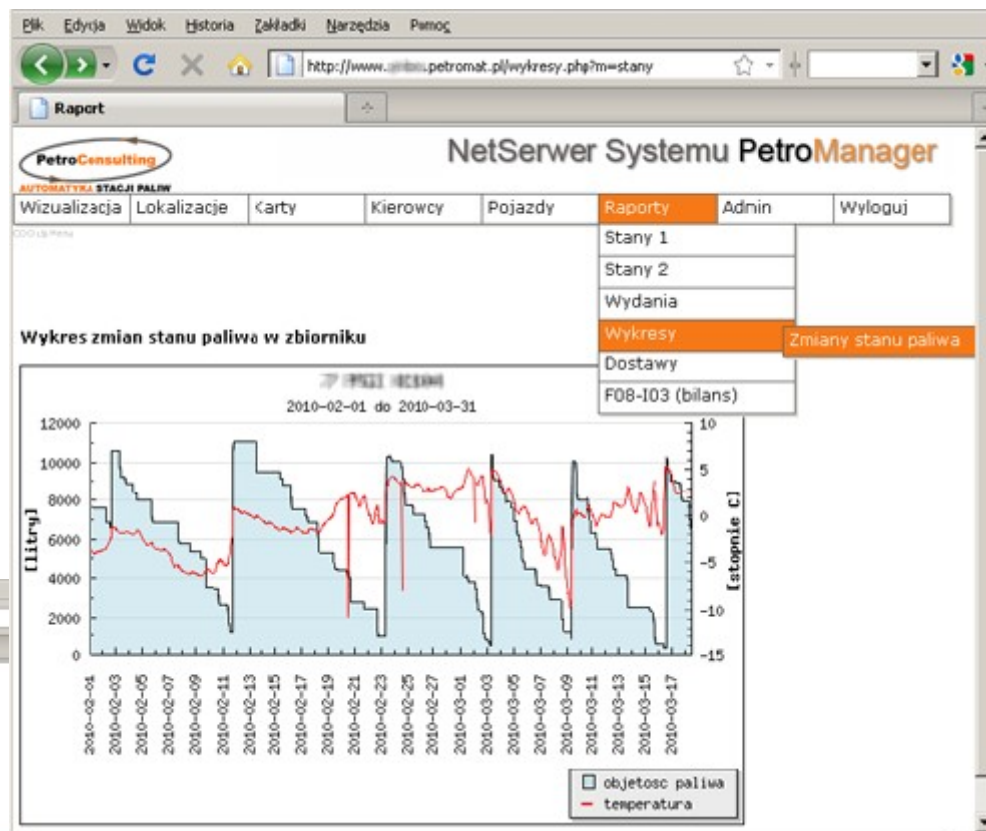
Plik Edycja Widok Historia Zakładki Narzędzia Pomoc

http://www.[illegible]petromat.pl/wykresy.php?m=stany

Raport

PetroConsulting
AUTOMATYKA STACJI PALIW

NetSerwer Systemu PetroManager

| Wizualizacja | Lokalizacje | Karty | Kierowcy | Pojazdy | Raporty | Admin | Wyloguj |
|---|---|---|---|---|---|---|---|

Stany 1
Stany 2
Wydania
Wykresy
Zmiany stanu paliwa
Dostawy
F08-I03 (bilans)

Wykres zmian stanu paliwa w zbiorniku

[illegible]
2010-02-01 do 2010-03-31

12000
10000
8000
6000
4000
2000
0

[litry]

10
5
0
-5
-10
-15

[stopnie C]

2010-02-01
2010-02-03
2010-02-05
2010-02-07
2010-02-09
2010-02-11
2010-02-13
2010-02-15
2010-02-17
2010-02-19
2010-02-21
2010-02-23
2010-02-25
2010-02-27
2010-03-01
2010-03-03
2010-03-05
2010-03-07
2010-03-09
2010-03-11
2010-03-13
2010-03-15
2010-03-17

objetosc paliwa
temperatura